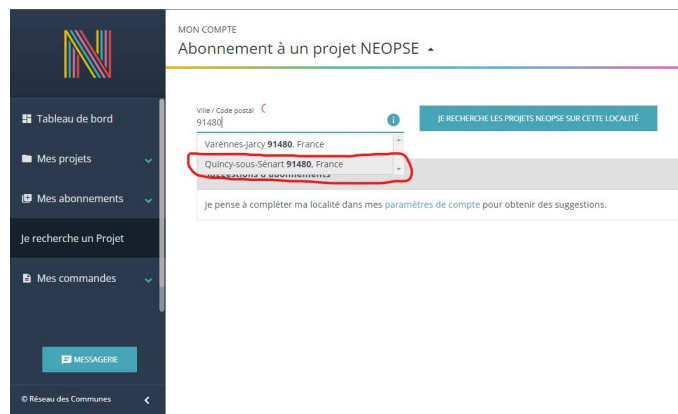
Tableau de bord

Mes projets

Mes abonnements

Je recherche un Projet

Mes commandes

MESSAGERIE

© Réseau des Communes

MON COMPTE

Abonnement à un projet NEOPSE

Ville / Code postal

91480

JE RECHERCHE LES PROJETS NEOPSE SUR CETTE LOCALITÉ

Varennes-Jarcy 91480, France

Quincy-sous-Sénart 91480, France

Suggestions d'abonnements

Je pense à compléter ma localité dans mes paramètres de compte pour obtenir des suggestions.